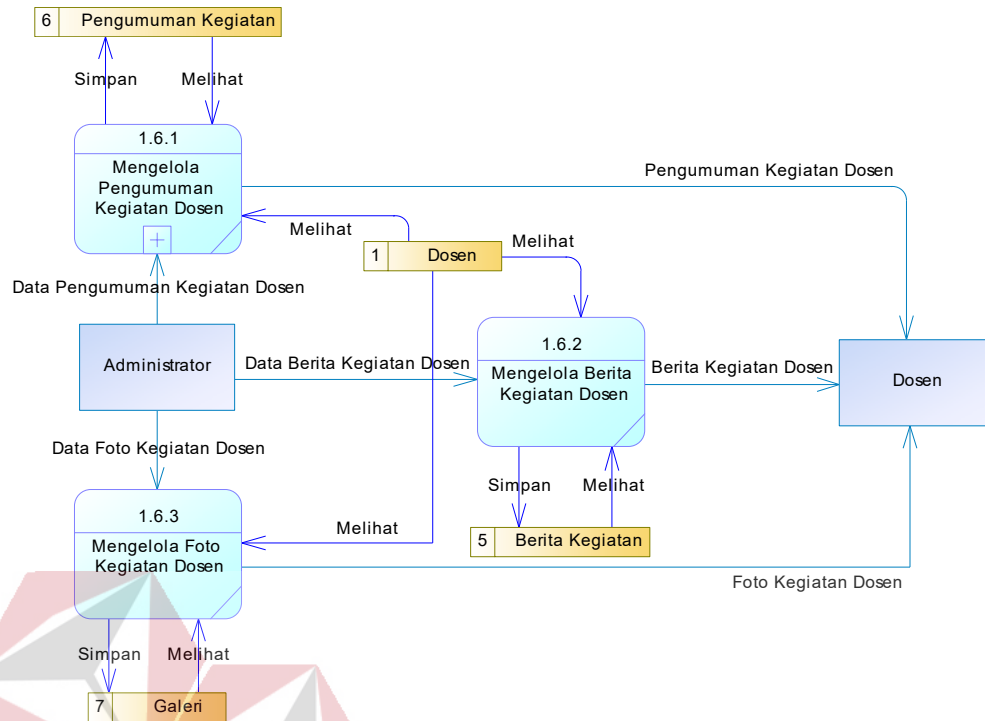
6 Pengumuman Kegiatan

Simpan

Melihat

1.6.1

Mengelola Pengumuman Kegiatan Dosen

Pengumuman Kegiatan Dosen

Melihat

1 Dosen

Melihat

Data Pengumuman Kegiatan Dosen

Administrator

Data Berita Kegiatan Dosen

1.6.2

Mengelola Berita Kegiatan Dosen

Berita Kegiatan Dosen

Dosen

Data Foto Kegiatan Dosen

Simpan

Melihat

1.6.3

Mengelola Foto Kegiatan Dosen

Melihat

5 Berita Kegiatan

Foto Kegiatan Dosen

Simpan

Melihat

7 Galeri